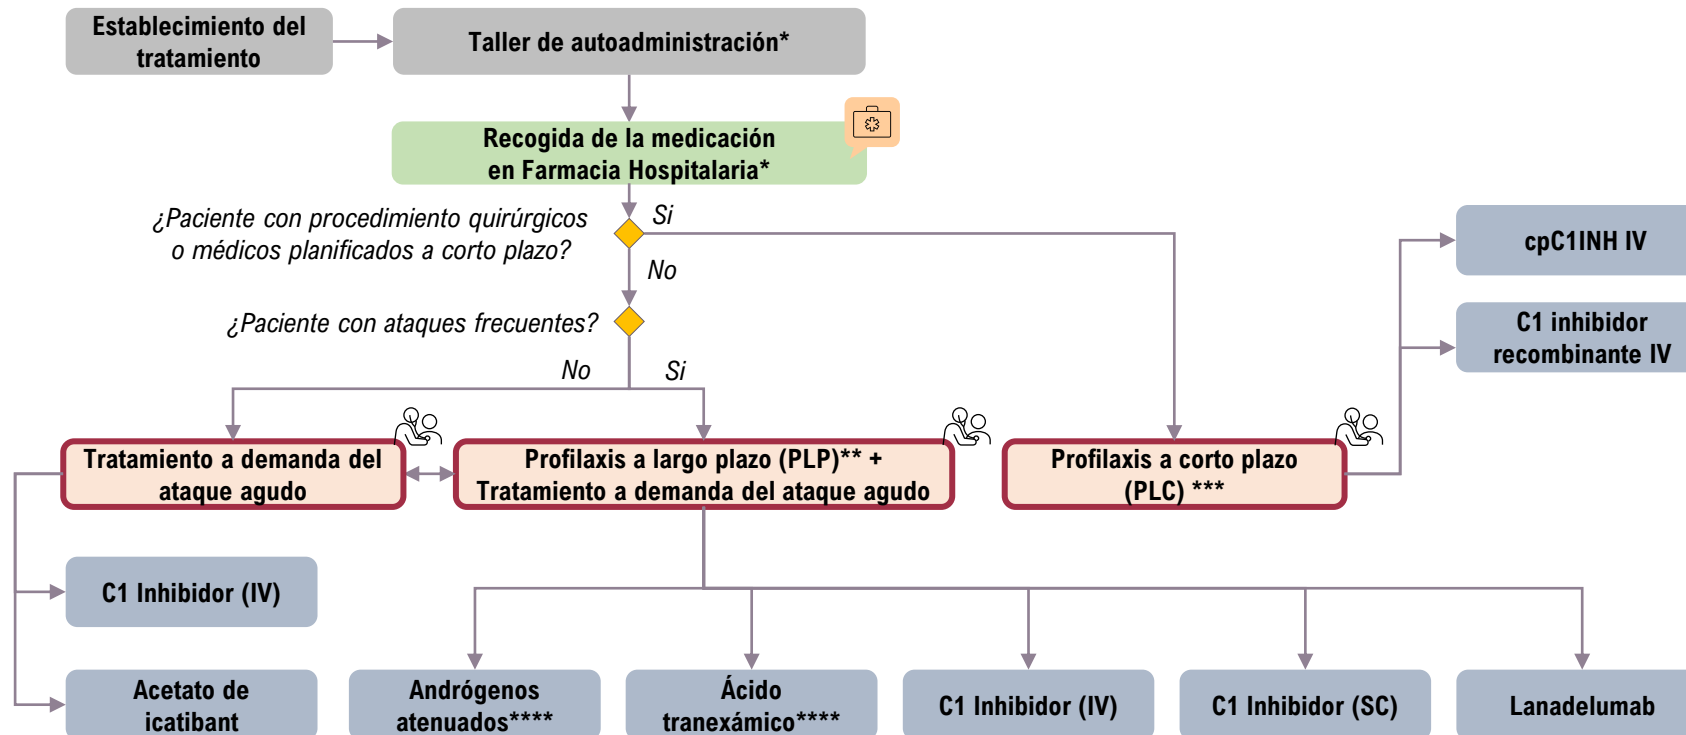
Establecimiento del tratamiento

Taller de autoadministración*

Recogida de la medicación en Farmacia Hospitalaria*

¿Paciente con procedimiento quirúrgicos o médicos planificados a corto plazo?

Si

No

¿Paciente con ataques frecuentes?

No

Si

cpC1INH IV

C1 inhibidor recombinante IV

Tratamiento a demanda del ataque agudo

Profilaxis a largo plazo (PLP)** + Tratamiento a demanda del ataque agudo

Profilaxis a corto plazo (PLC) ***

C1 Inhibidor (IV)

Acetato de icatibant

Andrógenos atenuados****

Ácido tranexámico****

C1 Inhibidor (IV)

C1 Inhibidor (SC)

Lanadelumab